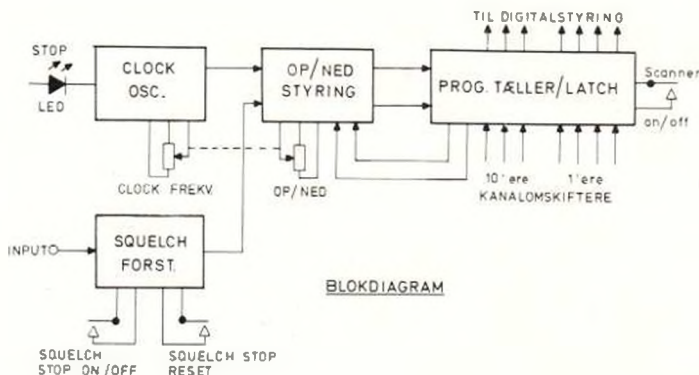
TIL DIGITALSTYRING

STOP

LED

CLOCK OSC.

OP/NED STYRING

PROG. TÆLLER/LATCH

Scanner

on/off

CLOCK FREKV.

OP/NED

10'ere

1'ere

KANALOMSKIFTERE

INPUT

SQUELCH FORST.

BLOKDIAGRAM

SQUELCH STOP ON/OFF

SQUELCH STOP RESET